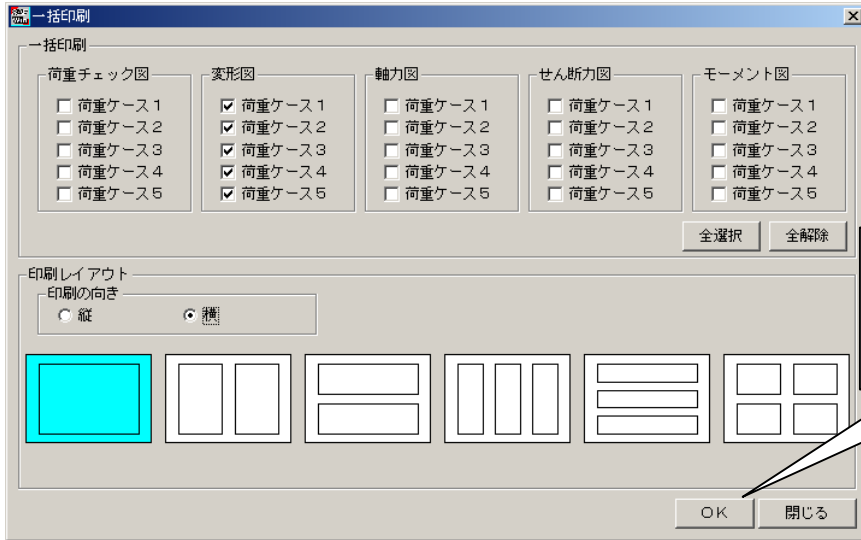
一括印刷

一括印刷

荷重チェック図
荷重ケース１
荷重ケース２
荷重ケース３
荷重ケース４
荷重ケース５

変形図
荷重ケース１
荷重ケース２
荷重ケース３
荷重ケース４
荷重ケース５

軸力図
荷重ケース１
荷重ケース２
荷重ケース３
荷重ケース４
荷重ケース５

せん断力図
荷重ケース１
荷重ケース２
荷重ケース３
荷重ケース４
荷重ケース５

モーメント図
荷重ケース１
荷重ケース２
荷重ケース３
荷重ケース４
荷重ケース５

全選択 全解除

印刷レイアウト
印刷の向き
縦 横

OK 閉じる